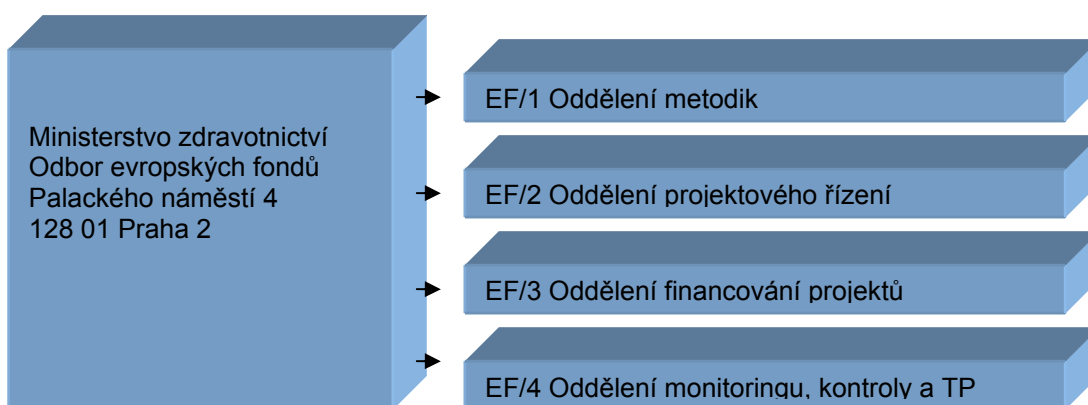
Ministerstvo zdravotnictví
Odbor evropských fondů
Palackého náměstí 4
128 01 Praha 2

EF/1 Oddělení metodik

EF/2 Oddělení projektového řízení

EF/3 Oddělení financování projektů

EF/4 Oddělení monitoringu, kontroly a TP